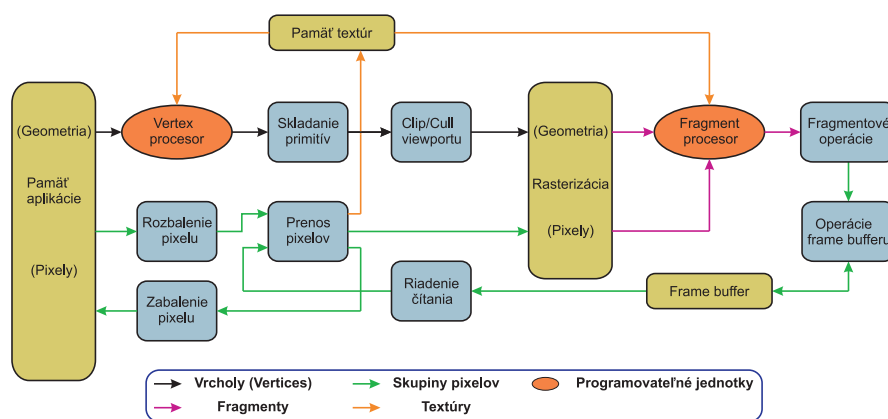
Pamäť textúr

(Geometria)

Pamäť aplikácie

(Pixely)

Vertex procesor

Skladanie primitív

Clip/Cull viewportu

(Geometria)

Rasterizácia

(Pixely)

Fragment procesor

Fragmentové operácie

Operácie frame bufferu

Rozbalenie pixelu

Prenos pixelov

Riadenie čítania

Frame buffer

Zabalenie pixelu

Vrcholy (Vertices)

Skupiny pixelov

Programovateľné jednotky

Fragmenty

Textúry